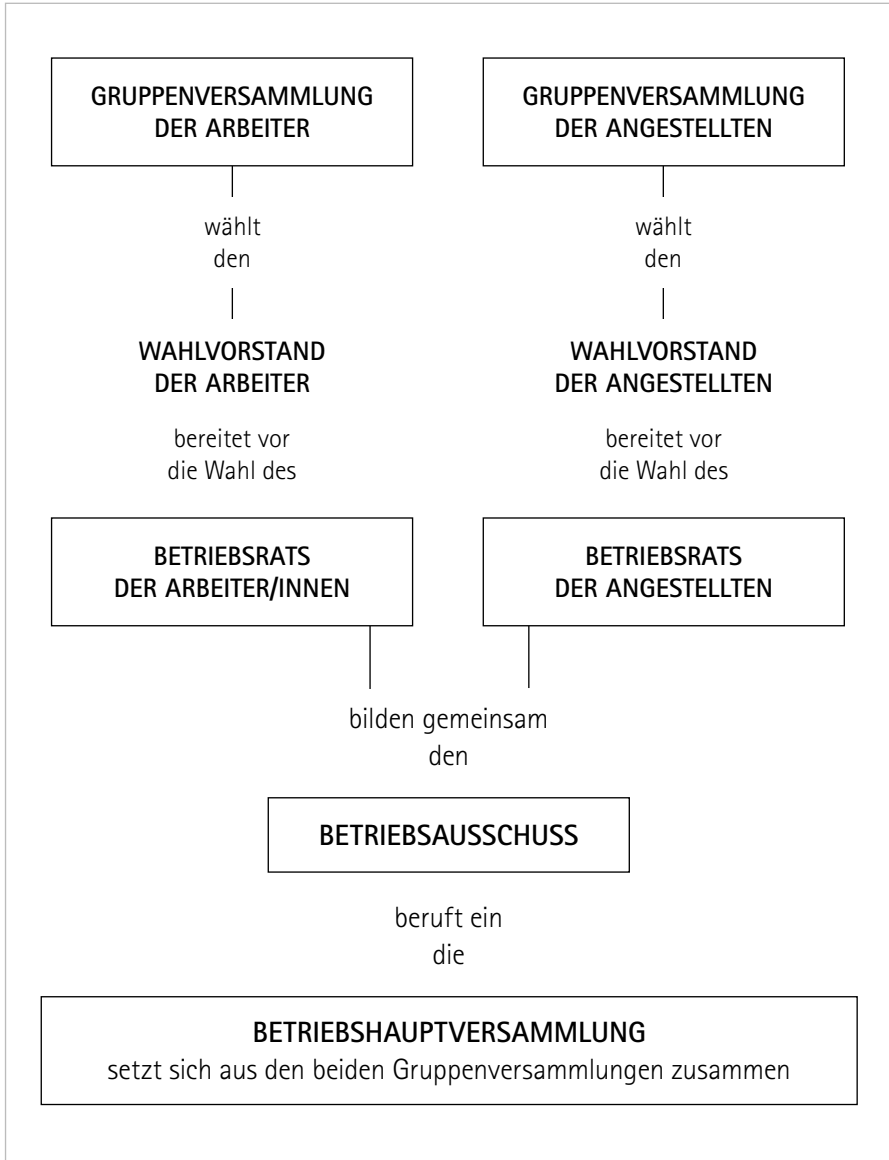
GRUPPENVERSAMMLUNG
DER ARBEITER

GRUPPENVERSAMMLUNG
DER ANGESTELLTEN

wählt
den

wählt
den

WAHLVORSTAND
DER ARBEITER

WAHLVORSTAND
DER ANGESTELLTEN

bereitet vor
die Wahl des

bereitet vor
die Wahl des

BETRIEBSRATS
DER ARBEITER/INNEN

BETRIEBSRATS
DER ANGESTELLTEN

bilden gemeinsam
den

BETRIEBSAUSSCHUSS

beruft ein
die

BETRIEBSHAUPTVERSAMMLUNG
setzt sich aus den beiden Gruppenversammlungen zusammen